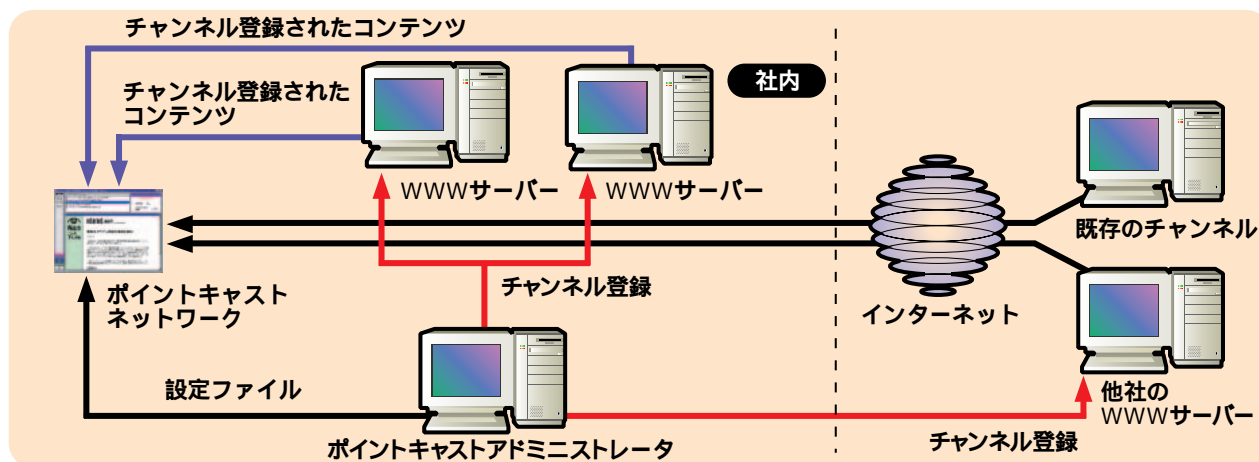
チャンネル登録されたコンテンツ

チャンネル登録された
コンテンツ

社内

WWWサーバー

WWWサーバー

既存のチャンネル

ポイントキャスト
ネットワーク

チャンネル登録

インターネット

他社の
WWWサーバー

設定ファイル

ポイントキャストアドミニストレータ

チャンネル登録